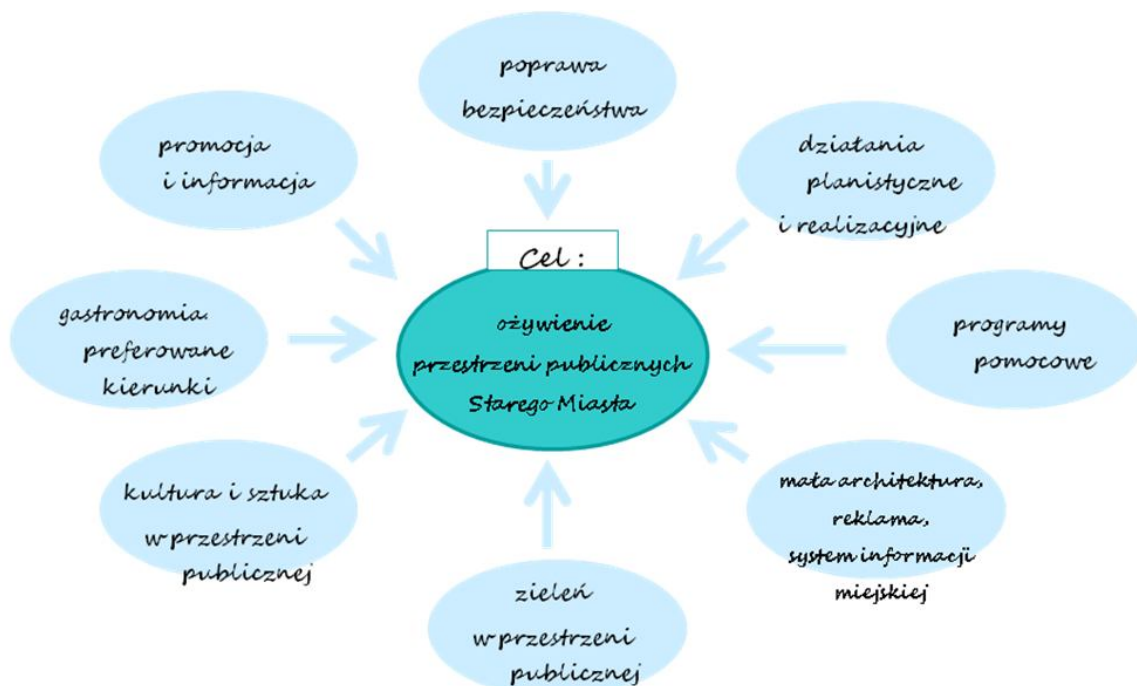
poprawa bezpieczeństwa

promocja i informacja

działania planistyczne i realizacyjne

Cel :

ożywienie przestrzeni publicznych Starego Miasta

gastronomia. preferowane kierunki

programy pomocowe

kultura i sztuka w przestrzeni publicznej

mała architektura, reklama, system informacji miejskiej

zieleń w przestrzeni publicznej